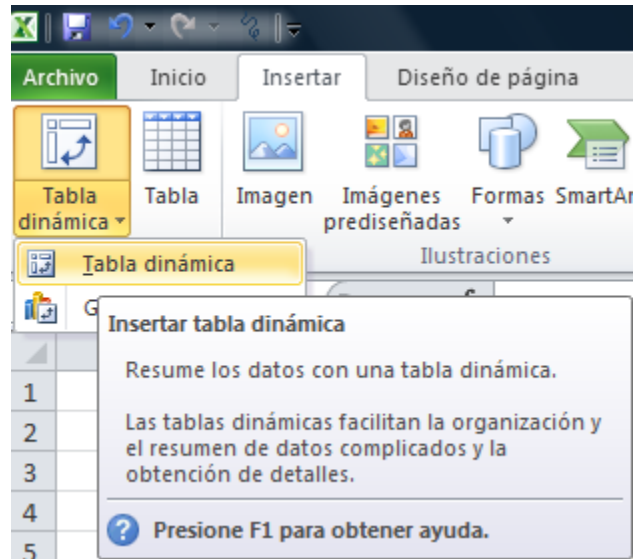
Archivo
Inicio
Insertar
Diseño de página

Tabla dinámica
Tabla
Imagen
Imágenes prediseñadas
Formas
SmartAr
Ilustraciones

Tabla dinámica
G

Insertar tabla dinámica

Resume los datos con una tabla dinámica.

Las tablas dinámicas facilitan la organización y el resumen de datos complicados y la obtención de detalles.

Presione F1 para obtener ayuda.

1
2
3
4
5